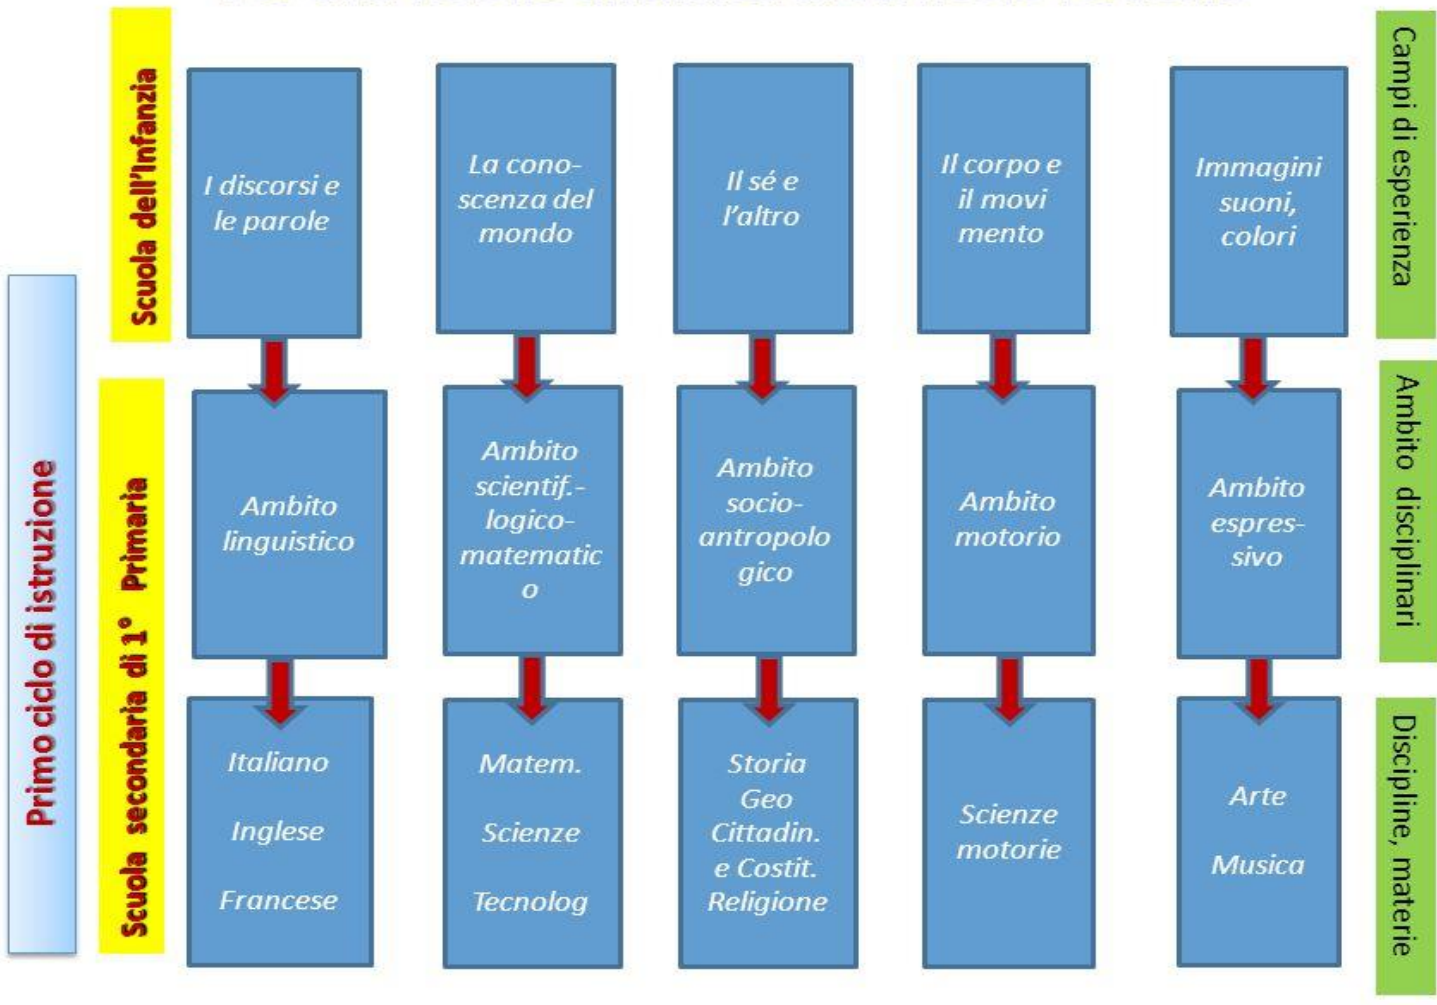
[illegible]

Primo ciclo di istruzione

Scuola dell'Infanzia

I discorsi e le parole

La conoscenza del mondo

Il sé e l'altro

Il corpo e il movi mento

Immagini suoni, colori

Campi di esperienza

Scuola secondaria di 1° Primaria

Ambito linguistico

Ambito scientif.-logico-matematic o

Ambito socio-antropolo gico

Ambito motorio

Ambito espressivo

Ambito disciplinari

Italiano

Inglese

Francese

Matem.

Scienze

Tecnolog

Storia
Geo
Cittadin.
e Costit.
Religione

Scienze motorie

Arte

Musica

Discipline, materie